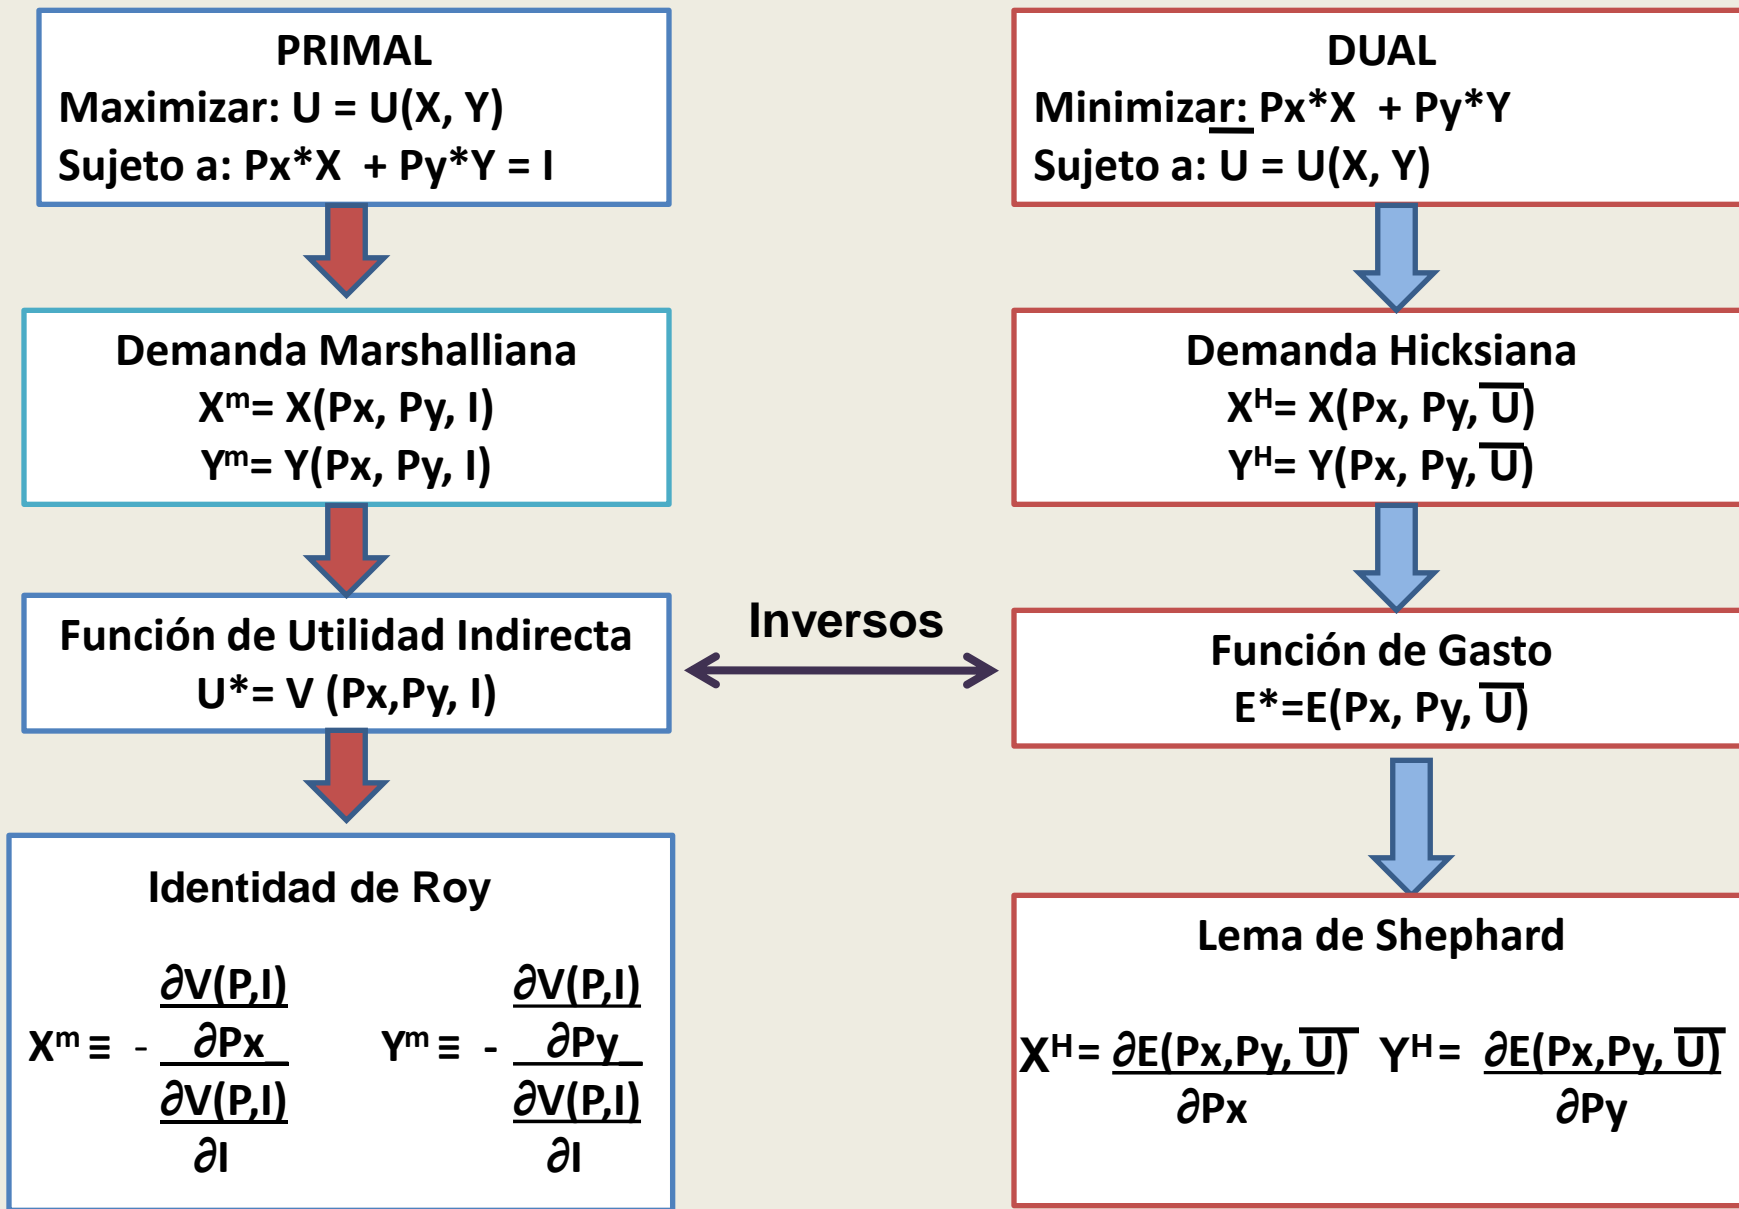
PRIMAL
Maximizar: U = U(X, Y)
Sujeto a: Px*X + Py*Y = I

DUAL
Minimizar: Px*X + Py*Y
Sujeto a: U = U(X, Y)

Demanda Marshalliana
$X^m$= X(Px, Py, I)
$Y^m$= Y(Px, Py, I)

Demanda Hicksiana
$X^H$= X(Px, Py, $\overline{U}$)
$Y^H$= Y(Px, Py, $\overline{U}$)

Función de Utilidad Indirecta
U*= V (Px,Py, I)

Inversos

Función de Gasto
E*=E(Px, Py, $\overline{U}$)

Identidad de Roy

$X^m \equiv -\frac{\frac{\partial V(P,I)}{\partial Px}}{\frac{\partial V(P,I)}{\partial I}}$ $Y^m \equiv -\frac{\frac{\partial V(P,I)}{\partial Py}}{\frac{\partial V(P,I)}{\partial I}}$

Lema de Shephard

$X^H = \frac{\partial E(Px,Py,\overline{U})}{\partial Px}$ $Y^H = \frac{\partial E(Px,Py,\overline{U})}{\partial Py}$